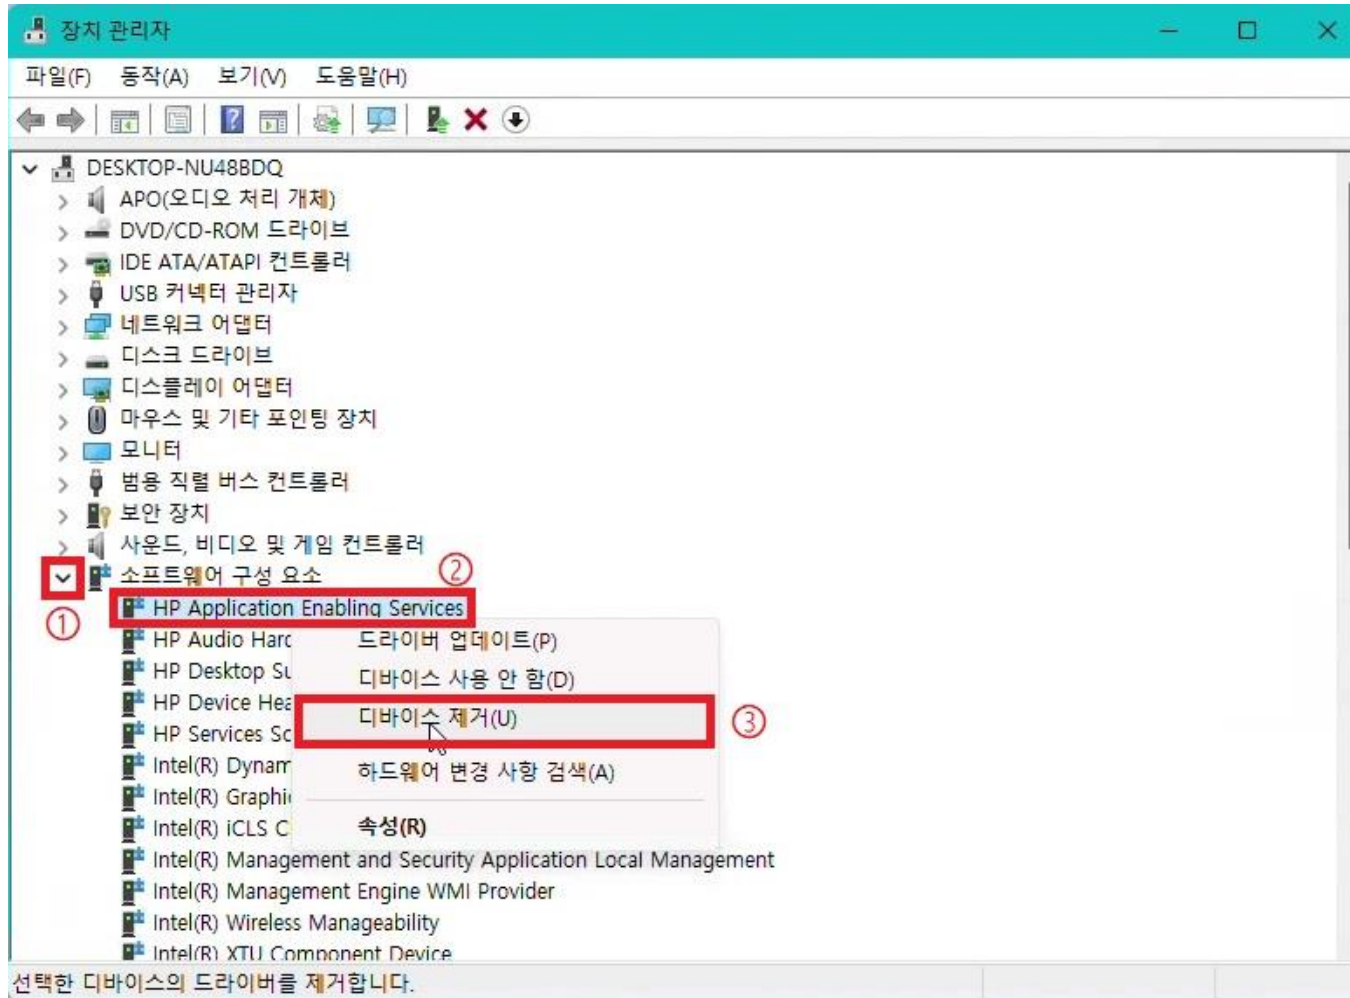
장치 관리자

파일(F) 동작(A) 보기(V) 도움말(H)

DESKTOP-NU48BDQ
APO(오디오 처리 개체)
DVD/CD-ROM 드라이브
IDE ATA/ATAPI 컨트롤러
USB 커넥터 관리자
네트워크 어댑터
디스크 드라이브
디스플레이 어댑터
마우스 및 기타 포인팅 장치
모니터
범용 직렬 버스 컨트롤러
보안 장치
사운드, 비디오 및 게임 컨트롤러
소프트웨어 구성 요소
②
①
HP Application Enabling Services
HP Audio Harc
HP Desktop Su
HP Device Hea
HP Services Sc
Intel(R) Dynam
Intel(R) Graphi
Intel(R) iCLS C
Intel(R) Management and Security Application Local Management
Intel(R) Management Engine WMI Provider
Intel(R) Wireless Manageability
Intel(R) XTU Component Device

드라이버 업데이트(P)
디바이스 사용 안 함(D)
디바이스 제거(U)
③
하드웨어 변경 사항 검색(A)
속성(R)

선택한 디바이스의 드라이버를 제거합니다.